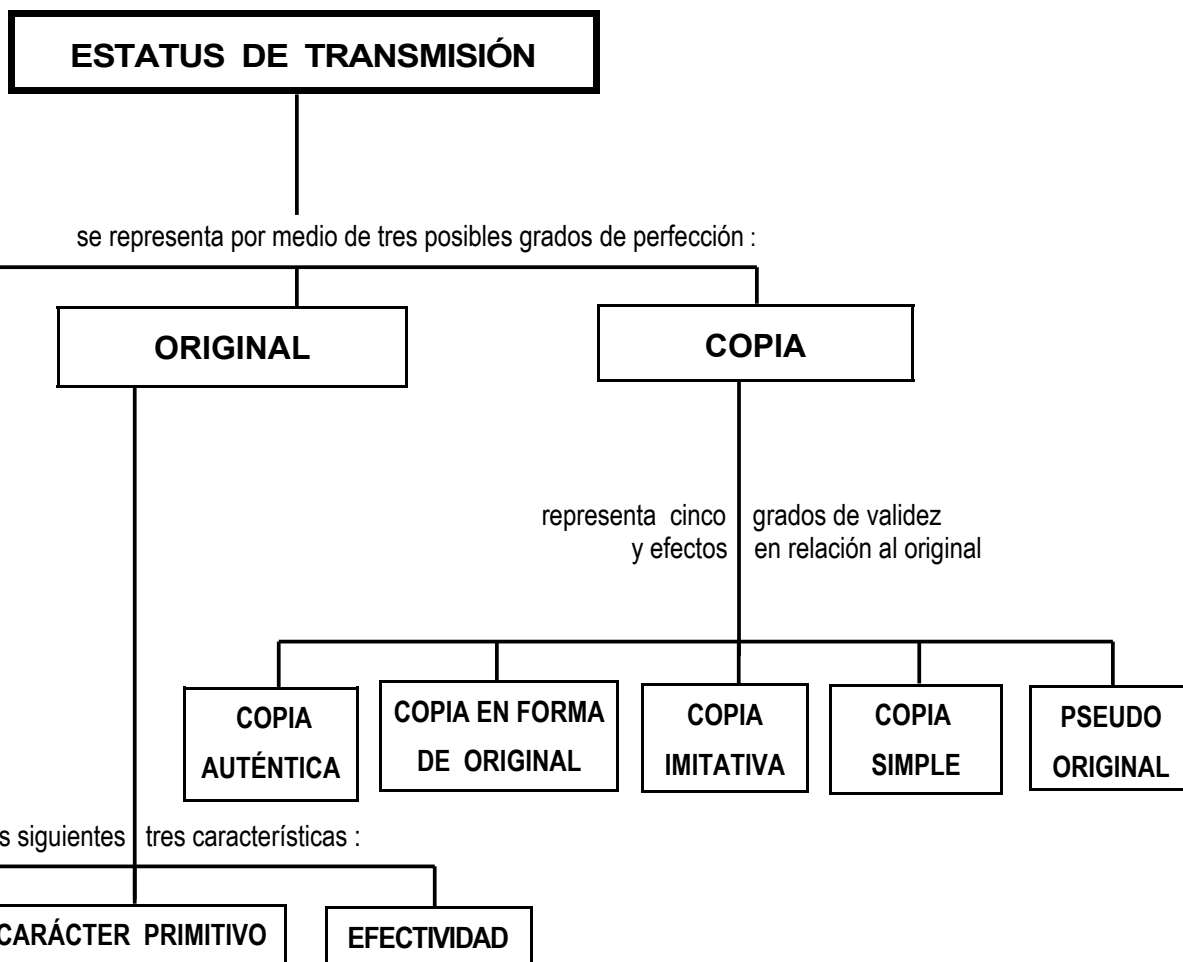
ESTATUS DE TRANSMISIÓN

se representa por medio de tres posibles grados de perfección :

ORIGINAL

COPIA

representa cinco y efectos grados de validez en relación al original

COPIA AUTÉNTICA

COPIA EN FORMA DE ORIGINAL

COPIA IMITATIVA

COPIA SIMPLE

PSEUDO ORIGINAL

s siguientes tres características :

CARÁCTER PRIMITIVO

EFECTIVIDAD